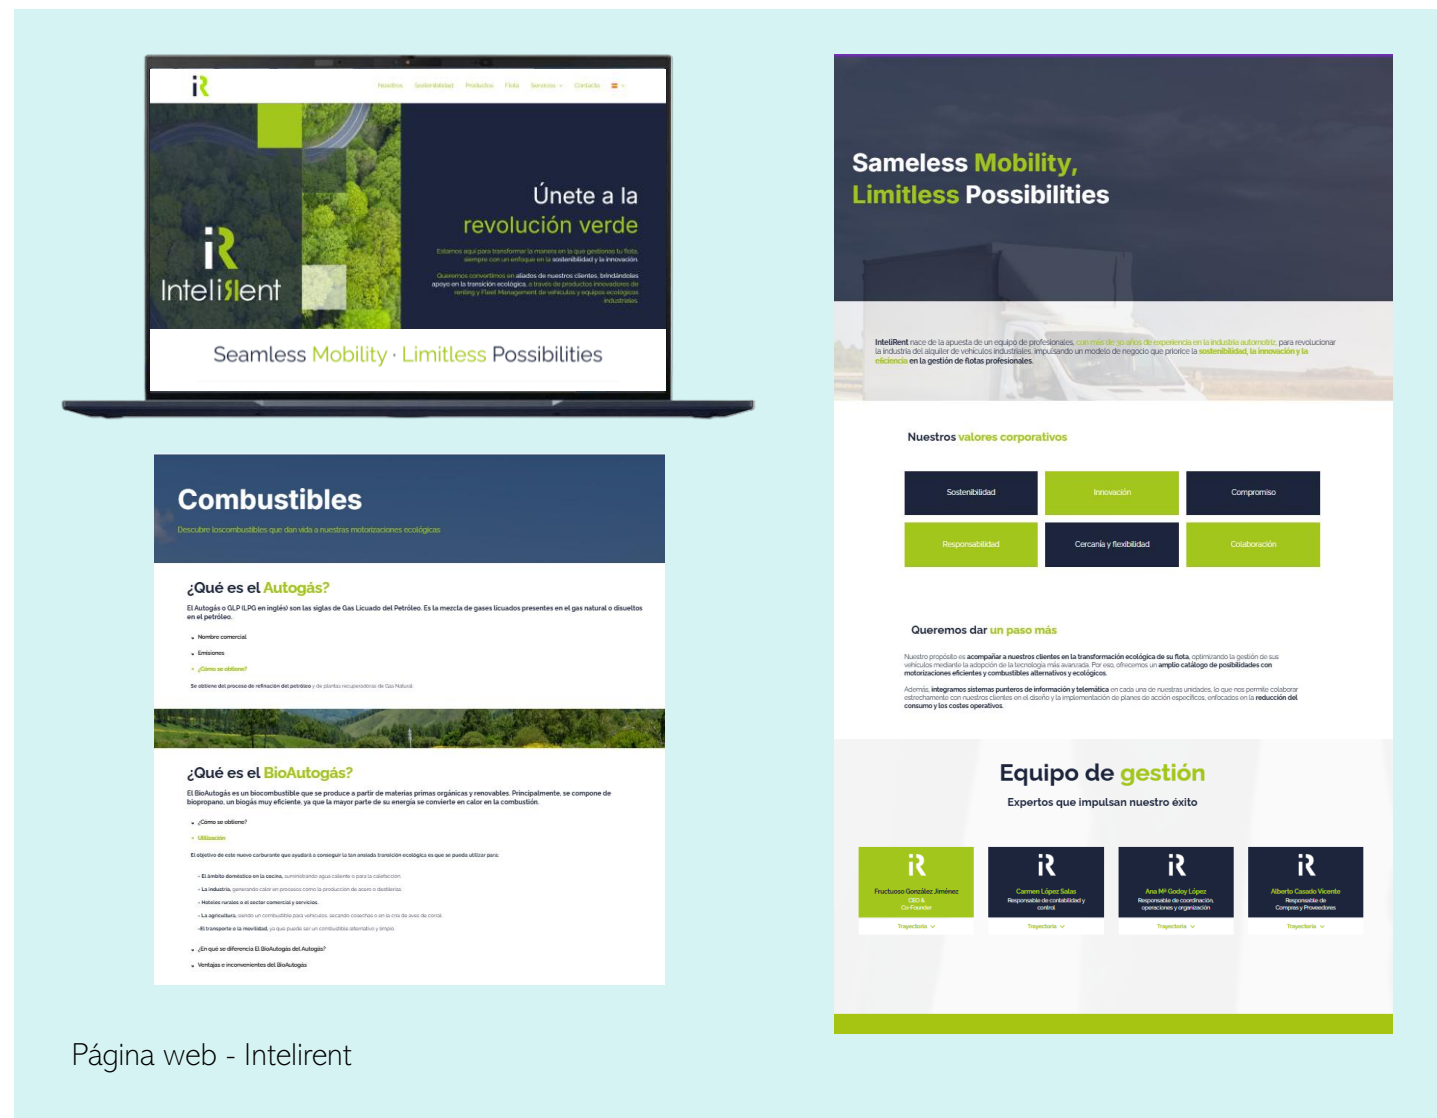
iR

Nosotros Sostenibilidad Productos Flota Servicios Contacto

iR
Inteli Rent

Únete a la
revolución verde

Estamos aquí para transformar la manera en la que gestionas tu flota, siempre con un enfoque en la sostenibilidad y la innovación.

Queremos convertirnos en aliados de nuestros clientes, brindándoles apoyo en la transición ecológica, a través de productos innovadores de renting y Fleet Management de vehículos y equipos ecológicos industriales.

Seamless Mobility · Limitless Possibilities

Combustibles

Descubre loscombustibles que dan vida a nuestras motorizaciones ecológicas

¿Qué es el Autogás?

El Autogás o GLP (LPG en inglés) son las siglas de Gas Licuado del Petróleo. Es la mezcla de gases licuados presentes en el gas natural o disueltos en el petróleo.

Nombre comercial
Emisiones
¿Cómo se obtiene?

Se obtiene del proceso de refinación del petróleo y de plantas recuperadoras de Gas Natural.

¿Qué es el BioAutogás?

El BioAutogás es un biocombustible que se produce a partir de materias primas orgánicas y renovables. Principalmente, se compone de biopropano, un biogás muy eficiente, ya que la mayor parte de su energía se convierte en calor en la combustión.

¿Cómo se obtiene?
Utilización

El objetivo de este nuevo carburante que ayudará a conseguir la tan anelada transición ecológica es que se pueda utilizar para:

- El ámbito doméstico en la cocina, suministrando agua caliente o para la calefacción.
- La industria, generando calor en procesos como la producción de acero o destilerías.
- Hoteles rurales o el sector comercial y servicios.
- La agricultura, siendo un combustible para vehículos, secando cosechas o en la cría de aves de corral.
- El transporte o la movilidad, ya que puede ser un combustible alternativo y limpio.

¿En qué se diferencia El BioAutogás del Autogás?
Ventajas e inconvenientes del BioAutogás

Sameless Mobility,
Limitless Possibilities

InteliRent nace de la apuesta de un equipo de profesionales, con más de 30 años de experiencia en la industria automotriz, para revolucionar la industria del alquiler de vehículos industriales, impulsando un modelo de negocio que prioriza la sostenibilidad, la innovación y la eficiencia en la gestión de flotas profesionales.

Nuestros valores corporativos

| Sostenibilidad | Innovación | Compromiso |
|---|---|---|
| Responsabilidad | Cercanía y flexibilidad | Colaboración |

Queremos dar un paso más

Nuestro propósito es acompañar a nuestros clientes en la transformación ecológica de su flota, optimizando la gestión de sus vehículos mediante la adopción de la tecnología más avanzada. Por eso, ofrecemos un amplio catálogo de posibilidades con motorizaciones eficientes y combustibles alternativos y ecológicos.

Además, integramos sistemas punteros de información y telemática en cada una de nuestras unidades, lo que nos permite colaborar estrechamente con nuestros clientes en el diseño y la implementación de planes de acción específicos, enfocados en la reducción del consumo y los costes operativos.

Equipo de gestión

Expertos que impulsan nuestro éxito

iR
Fructuoso González Jiménez
CEO & Co-Founder
Trayectoria

iR
Carmen López Salas
Responsable de contabilidad y control
Trayectoria

iR
Ana Mª Godoy López
Responsable de coordinación, operaciones y organización
Trayectoria

iR
Alberto Casado Vicente
Responsable de Compras y Proveedores
Trayectoria

Página web - Intelirent